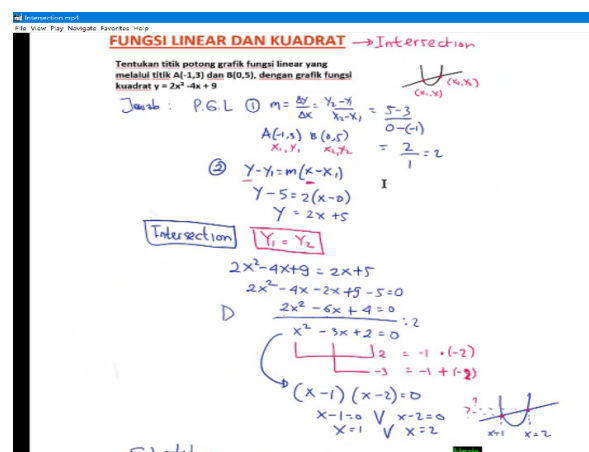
Intersection.mp4
File View Play Navigate Favorites Help

FUNGSI LINEAR DAN KUADRAT → Intersection

Tentukan titik potong grafik fungsi linear yang melalui titik A(-1,3) dan B(0,5), dengan grafik fungsi kuadrat y = 2x² -4x + 9

$(x_1, y_1)$ $(x_2, y_2)$

Jawab : P.G.L ① $m = \frac{\Delta y}{\Delta x} = \frac{y_2 - y_1}{x_2 - x_1} = \frac{5-3}{0-(-1)}$
$= \frac{2}{1} = 2$

A(-1,3) B(0,5)
$x_1, y_1$ $x_2, y_2$

② $y - y_1 = m(x - x_1)$
$y - 5 = 2(x - 0)$
$y = 2x + 5$

Intersection $Y_1 = Y_2$

$2x^2 - 4x + 9 = 2x + 5$
$2x^2 - 4x - 2x + 9 - 5 = 0$
D $2x^2 - 6x + 4 = 0$
$x^2 - 3x + 2 = 0$ : 2

2 = -1 · (-2)
-3 = -1 + (-2)

$(x-1)(x-2) = 0$
$x - 1 = 0$ V $x - 2 = 0$
$x = 1$ V $x = 2$

?
x=1 x=2